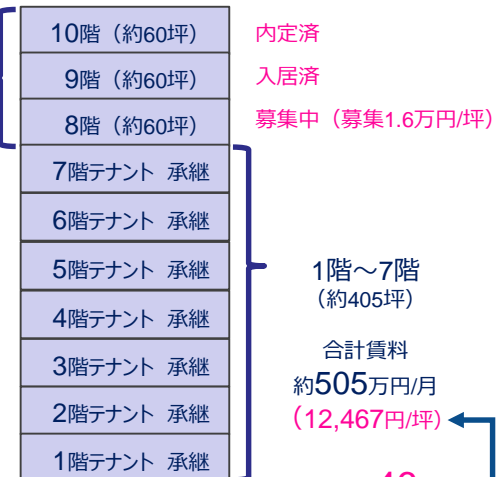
10階（約60坪）
内定済

9階（約60坪）
入居済

8階（約60坪）
募集中（募集1.6万円/坪）

7階テナント 承継

6階テナント 承継

5階テナント 承継

4階テナント 承継

3階テナント 承継

2階テナント 承継

1階テナント 承継

1階～7階
（約405坪）

合計賃料
約505万円/月
（12,467円/坪）

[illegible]